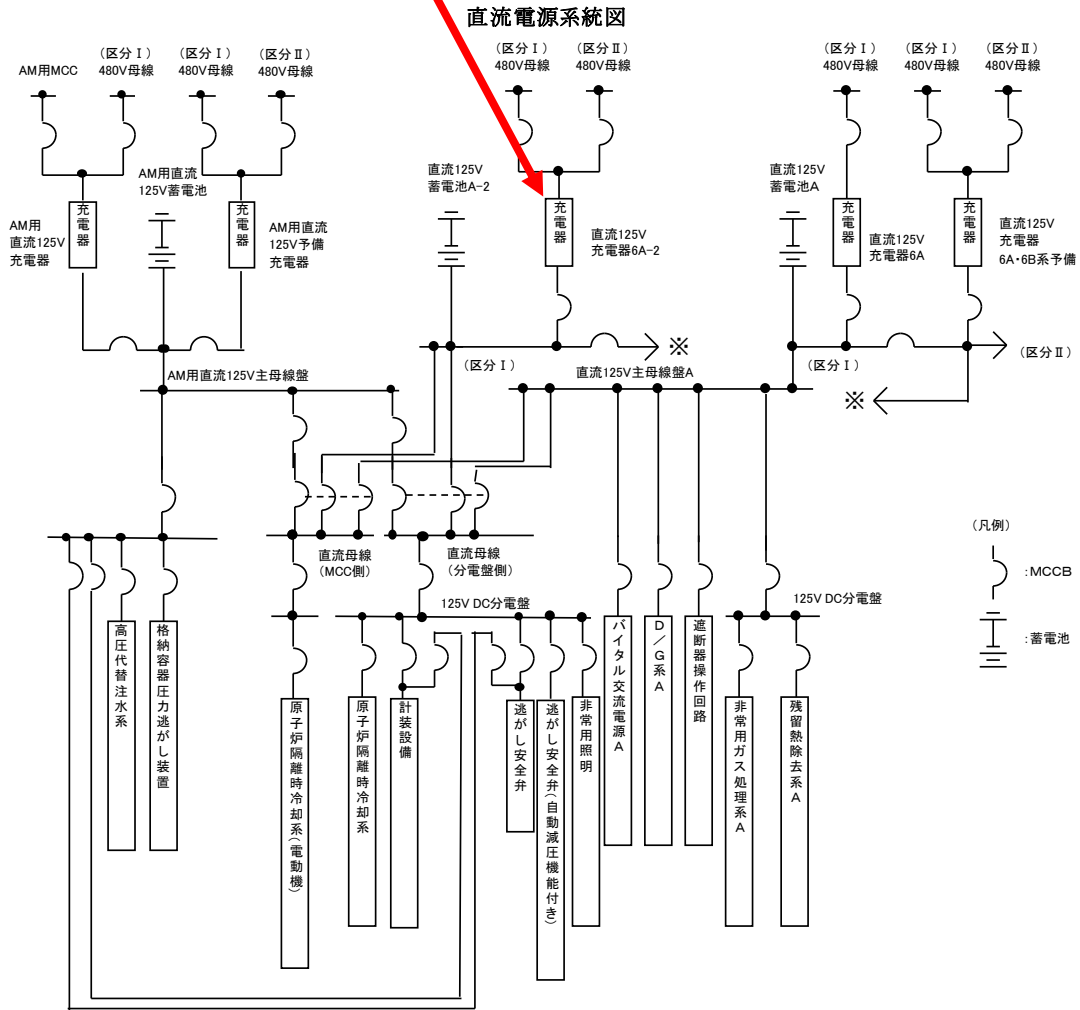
直流電源系統図

AM用MCC
（区分Ⅰ）480V母線
（区分Ⅰ）480V母線
（区分Ⅱ）480V母線
（区分Ⅰ）480V母線
（区分Ⅱ）480V母線
（区分Ⅰ）480V母線
（区分Ⅰ）480V母線
（区分Ⅱ）480V母線

AM用直流125V蓄電池
AM用直流125V充電器
充電器
充電器
AM用直流125V予備充電器
直流125V蓄電池A-2
充電器
直流125V充電器6A-2
直流125V蓄電池A
充電器
直流125V充電器6A
充電器
直流125V充電器6A・6B系予備

※
（区分Ⅰ）
直流125V主母線盤A
（区分Ⅰ）
（区分Ⅱ）
※
AM用直流125V主母線盤

直流母線（MCC側）
直流母線（分電盤側）
125V DC分電盤
125V DC分電盤

（凡例）
:MCCB
:蓄電池

高圧代替注水系
格納容器圧力逃がし装置
原子炉隔離時冷却系（電動機）
原子炉隔離時冷却系
計装設備
逃がし安全弁
逃がし安全弁（自動減圧機能付き）
非常用照明
バイタル交流電源A
D／G系A
遮断器操作回路
非常用ガス処理系A
残留熱除去系A